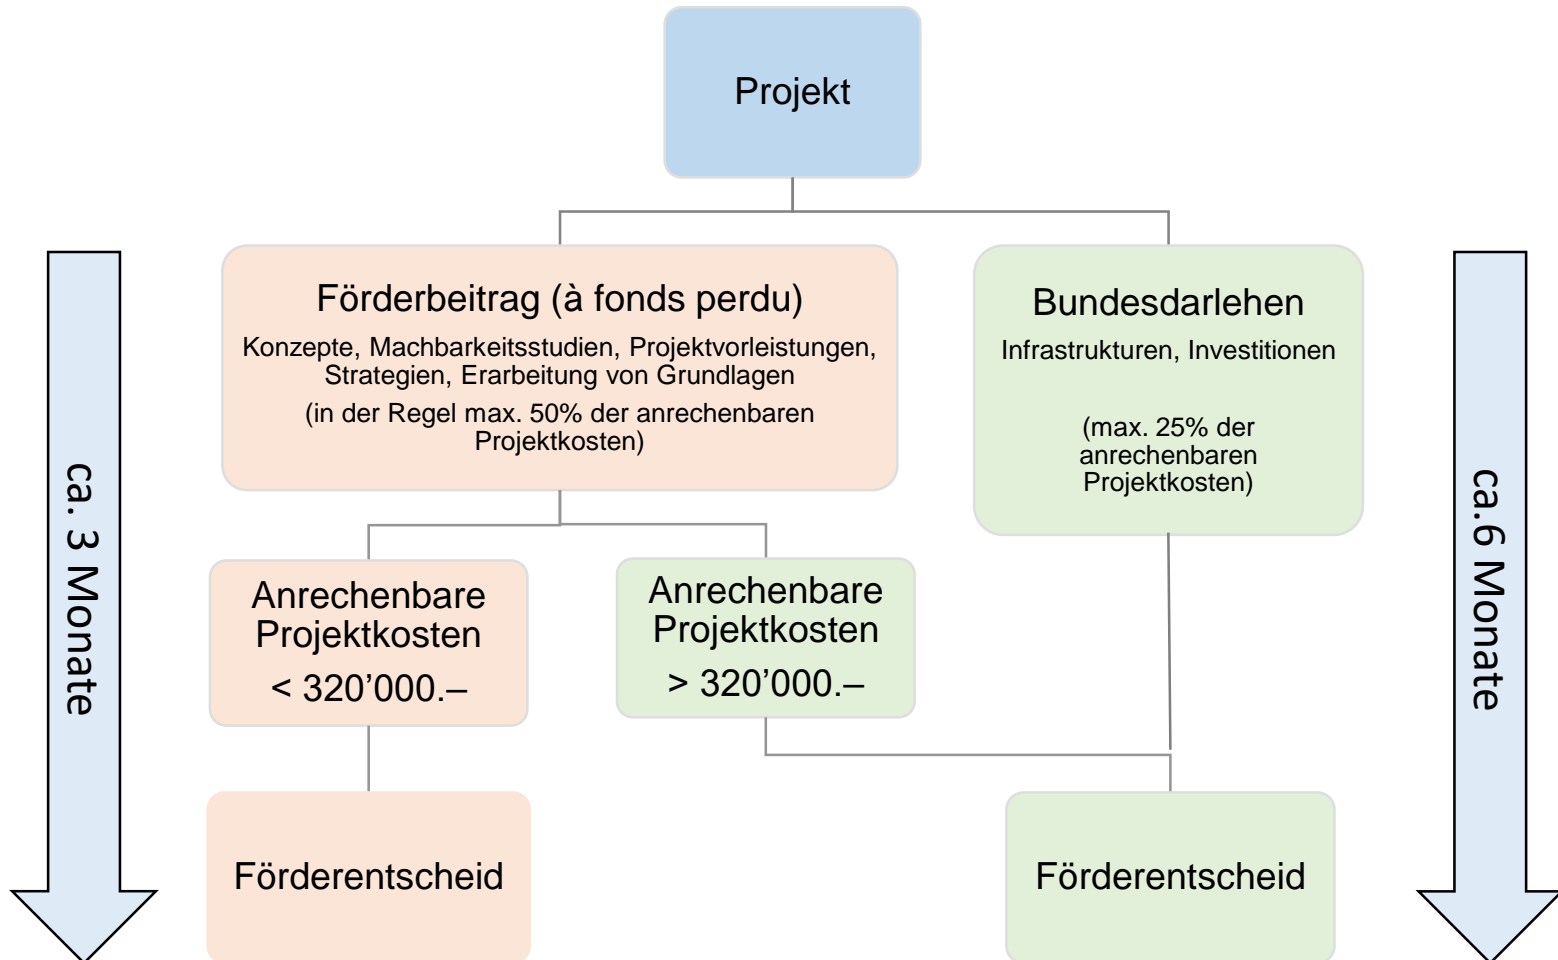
Projekt

ca. 3 Monate

Förderbeitrag (à fonds perdu)
Konzepte, Machbarkeitsstudien, Projektvorleistungen, Strategien, Erarbeitung von Grundlagen
(in der Regel max. 50% der anrechenbaren Projektkosten)

Bundesdarlehen
Infrastrukturen, Investitionen

(max. 25% der anrechenbaren Projektkosten)

ca.6 Monate

Anrechenbare Projektkosten
< 320’000.–

Anrechenbare Projektkosten
> 320’000.–

Förderentscheid

Förderentscheid